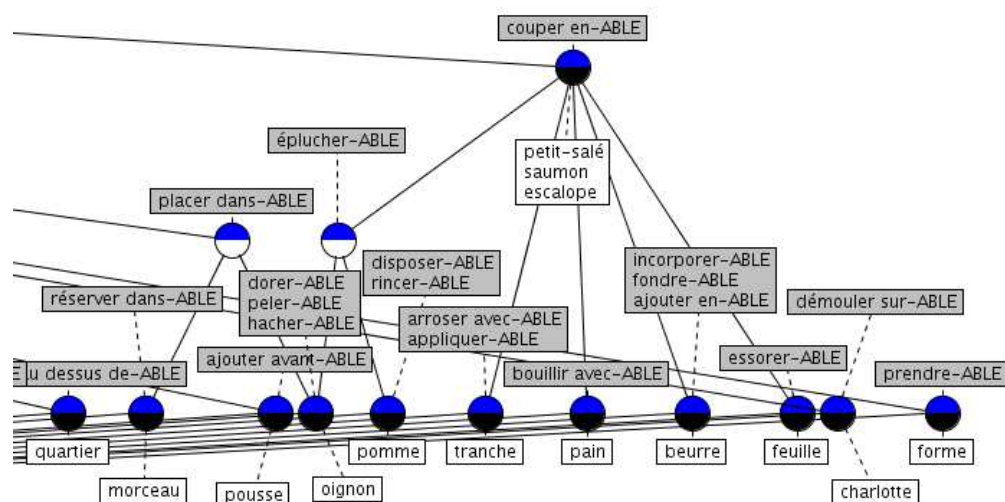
couper en-ABLE

éplucher-ABLE

petit-salé
saumon
escalope

placer dans-ABLE

disposer-ABLE
rincer-ABLE

dorer-ABLE
peler-ABLE
hacher-ABLE

incorporer-ABLE
fondre-ABLE
ajouter en-ABLE

réserver dans-ABLE

démouler sur-ABLE

arroser avec-ABLE
appliquer-ABLE

ajouter avant-ABLE

essorer-ABLE

u dessus de-ABLE

bouillir avec-ABLE

prendre-ABLE

quartier

pomme

tranche

pain

beurre

feuille

forme

morceau

pousse

oignon

charlotte